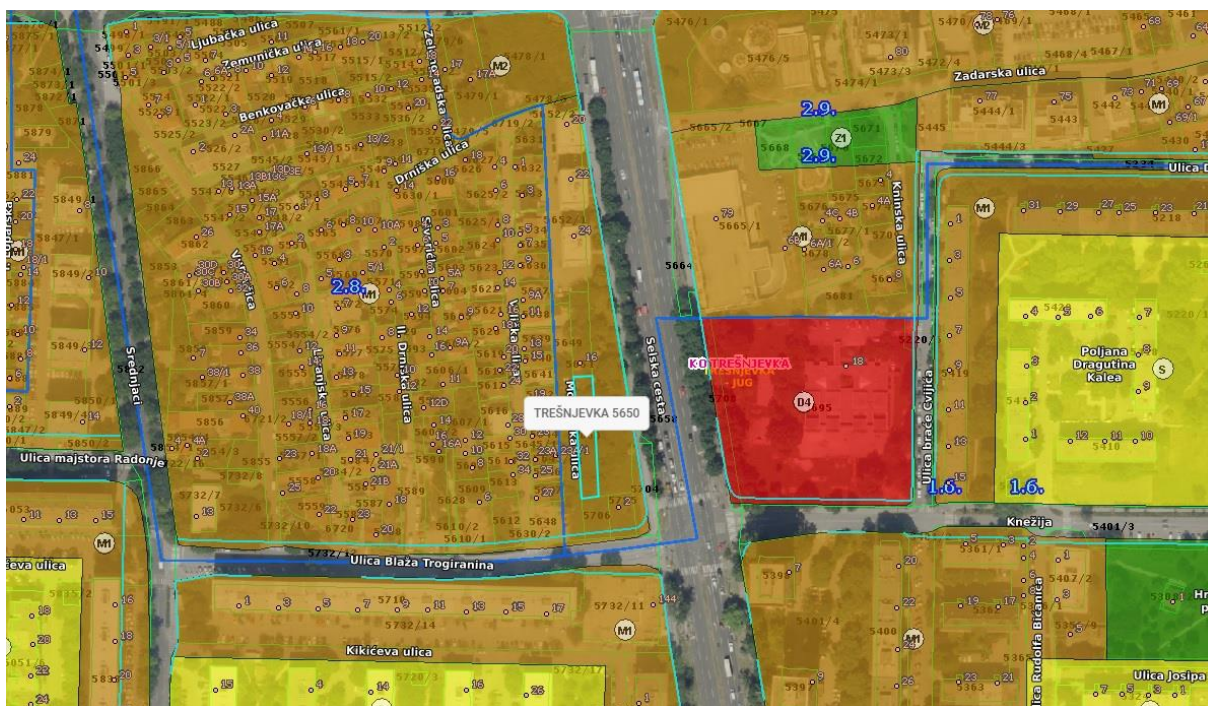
Ljubačka ulica
Zemunička ulica
Zelenogradska ulica
Benkovačka ulica
Drniška ulica
M2
5470/1
5476/5
5473/1
5468/4
5467/1
5473/3
5474/1
Zadarska ulica
M1
2.9.
Z1
2.9.
5665/2
5667
5668
5671
5672
5445
5444/3
5442
5443
Ulica D
5665/1
5664
Kninska ulica
M1
5681
2.8.
M1
Vrlička ulica
Sitnička ulica
Sinjska ulica
II. Drniška ulica
Lupanjska ulica
Vrlička ulica
5865
5866
5860
5856
5855
5849
5850
5847
Srednjaci
5862
Ulica majstora Radonje
5732/7
5732/6
5732/10
5732/1
5610/2
5610/1
5612
5648
5630/2
5706
5649
5650
5652
Selska cesta
KO TREŠNJEVKA
TREŠNJEVKA JUG
TREŠNJEVKA 5650
D4
5695
5703
Ulica braće Cvijića
5220
1.6.
1.6.
Poljana Dragutina Kalea
S
5410
Knežija
5401/3
5361/1
Ulica Blaža Trogiranina
M1
ćeva ulica
5732/11
5732/14
M1
Kikićeva ulica
5720/1
5732/17
5399
5401/4
5400
M1
5407/2
Ulica Rudolfa Bičanića
5397
5363
Ulica Josipa
Hr